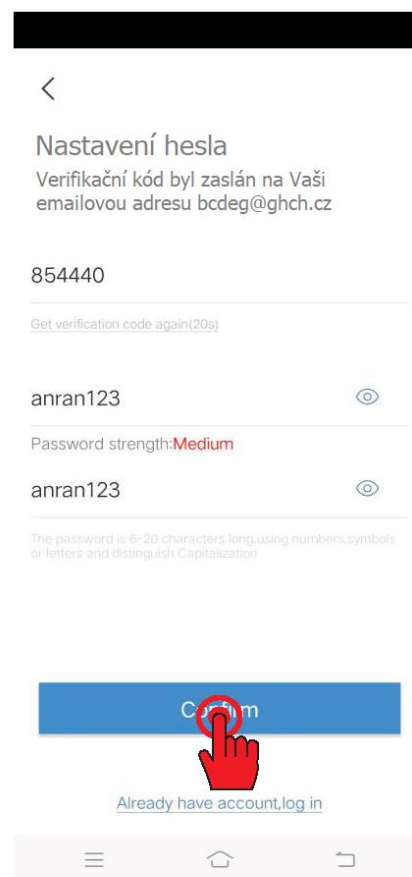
Nastavení hesla
Verifikační kód byl zaslán na Vaši emailovou adresu bcdeg@ghch.cz

854440

Get verification code again(20s)

anran123

Password strength:Medium

anran123

The password is 6-20 characters long,using numbers,symbols or letters and distinguish Capitalization

Co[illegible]m

Already have account,log in